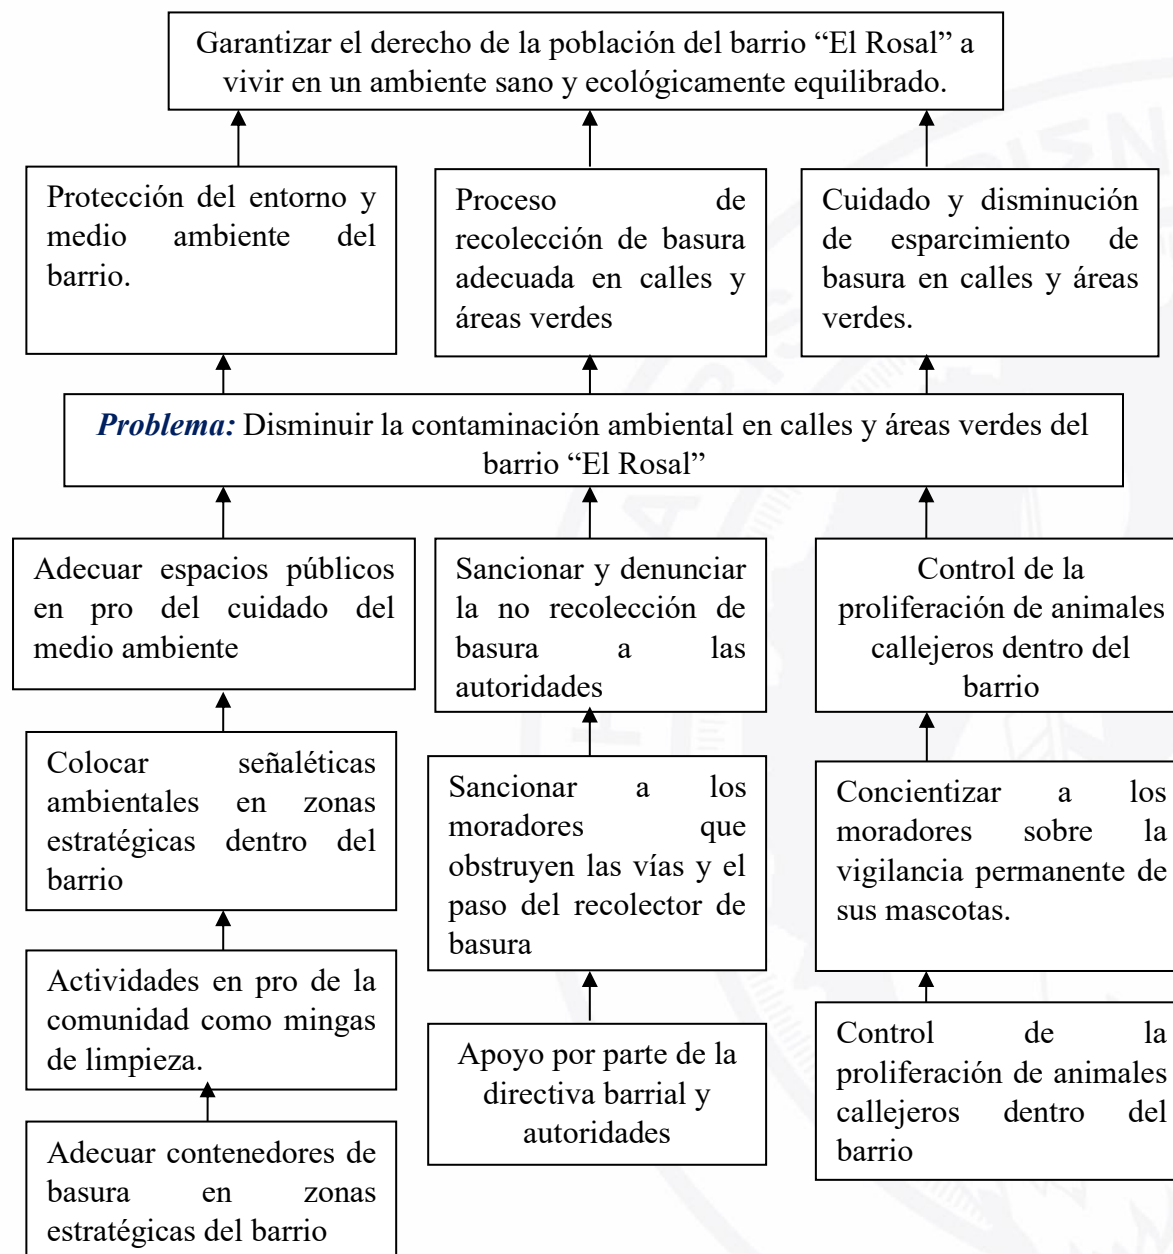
Garantizar el derecho de la población del barrio “El Rosal” a vivir en un ambiente sano y ecológicamente equilibrado.

Protección del entorno y medio ambiente del barrio.

Proceso de recolección de basura adecuada en calles y áreas verdes

Cuidado y disminución de esparcimiento de basura en calles y áreas verdes.

*Problema:* Disminuir la contaminación ambiental en calles y áreas verdes del barrio “El Rosal”

Adecuar espacios públicos en pro del cuidado del medio ambiente

Sancionar y denunciar la no recolección de basura a las autoridades

Control de la proliferación de animales callejeros dentro del barrio

Colocar señaléticas ambientales en zonas estratégicas dentro del barrio

Sancionar a los moradores que obstruyen las vías y el paso del recolector de basura

Concientizar a los moradores sobre la vigilancia permanente de sus mascotas.

Actividades en pro de la comunidad como mingas de limpieza.

Apoyo por parte de la directiva barrial y autoridades

Control de la proliferación de animales callejeros dentro del barrio

Adecuar contenedores de basura en zonas estratégicas del barrio